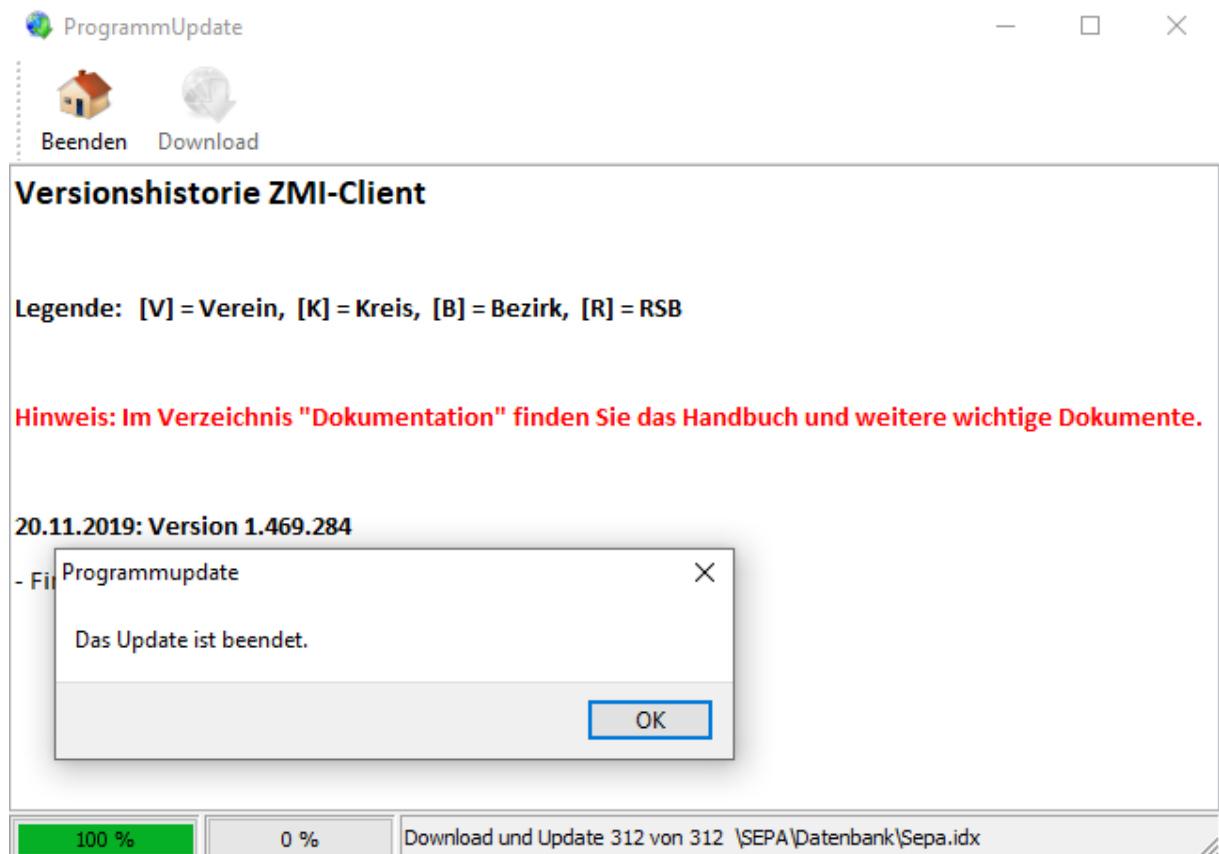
ProgrammUpdate

Beenden Download

Versionshistorie ZMI-Client

Legende: [V] = Verein, [K] = Kreis, [B] = Bezirk, [R] = RSB

Hinweis: Im Verzeichnis "Dokumentation" finden Sie das Handbuch und weitere wichtige Dokumente.

20.11.2019: Version 1.469.284

- Fi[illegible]

Programmupdate

Das Update ist beendet.

OK

100 % | 0 % | Download und Update 312 von 312 \SEPA\Datenbank\Sepa.idx